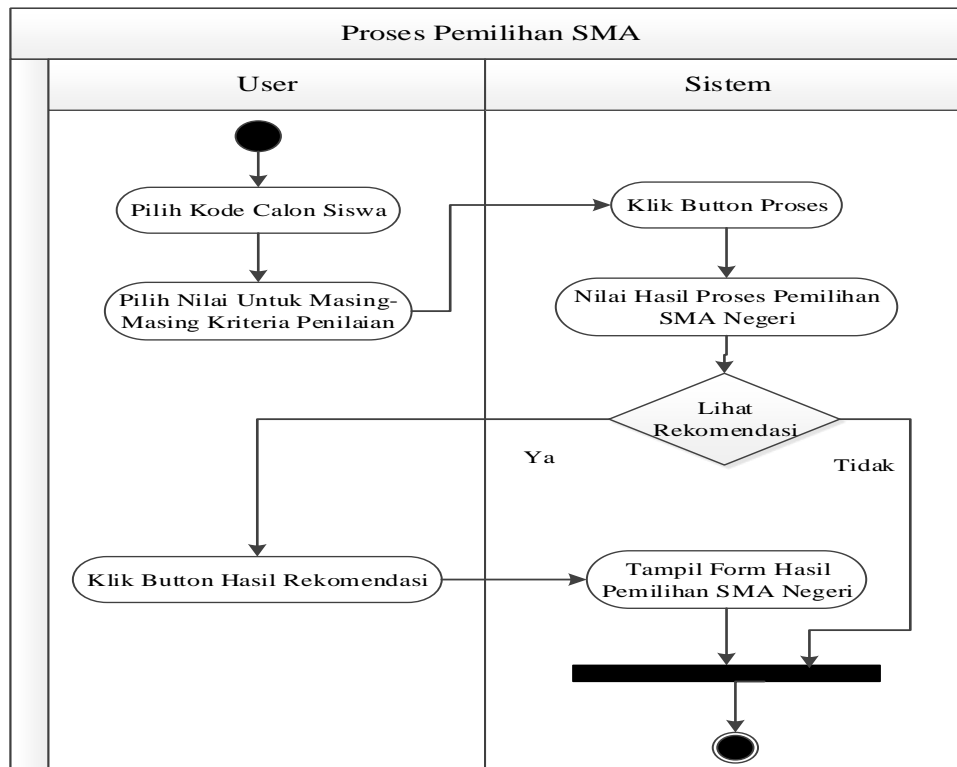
Proses Pemilihan SMA

User

Sistem

Pilih Kode Calon Siswa

Pilih Nilai Untuk Masing-Masing Kriteria Penilaian

Klik Button Proses

Nilai Hasil Proses Pemilihan SMA Negeri

Lihat Rekomendasi

Ya

Tidak

Klik Button Hasil Rekomendasi

Tampil Form Hasil Pemilihan SMA Negeri